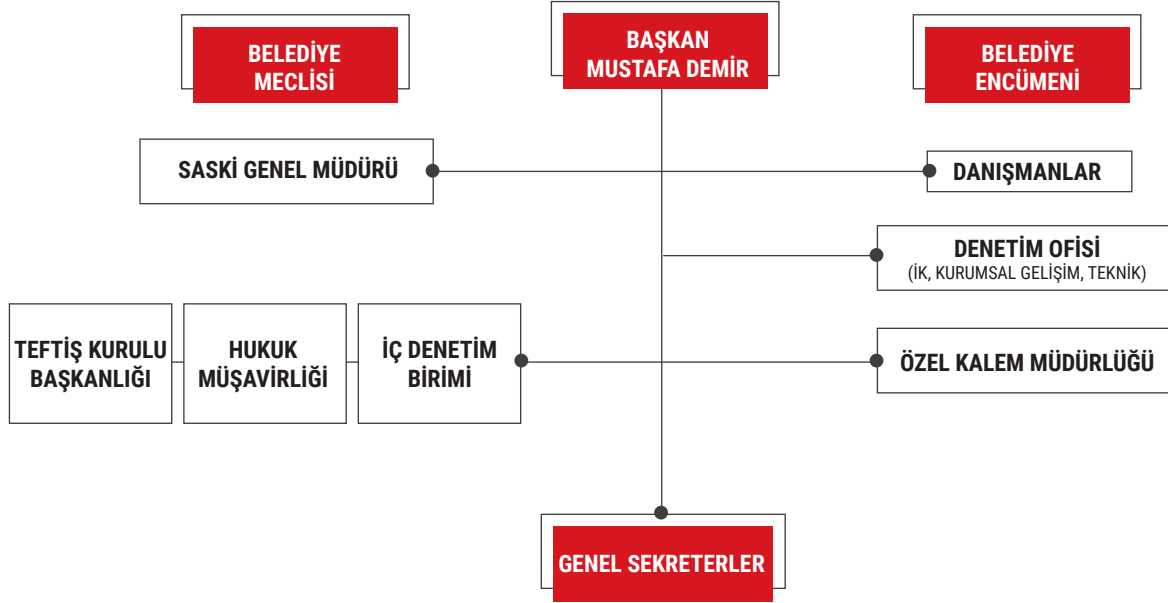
BELEDİYE MECLİSİ

BAŞKAN MUSTAFA DEMİR

BELEDİYE ENCÜMENİ

SASKİ GENEL MÜDÜRÜ

DANIŞMANLAR

DENETİM OFİSİ
(İK, KURUMSAL GELİŞİM, TEKNİK)

TEFTİŞ KURULU BAŞKANLIĞI

HUKUK MÜŞAVİRLİĞİ

İÇ DENETİM BİRİMİ

ÖZEL KALEM MÜDÜRLÜĞÜ

GENEL SEKRETERLER